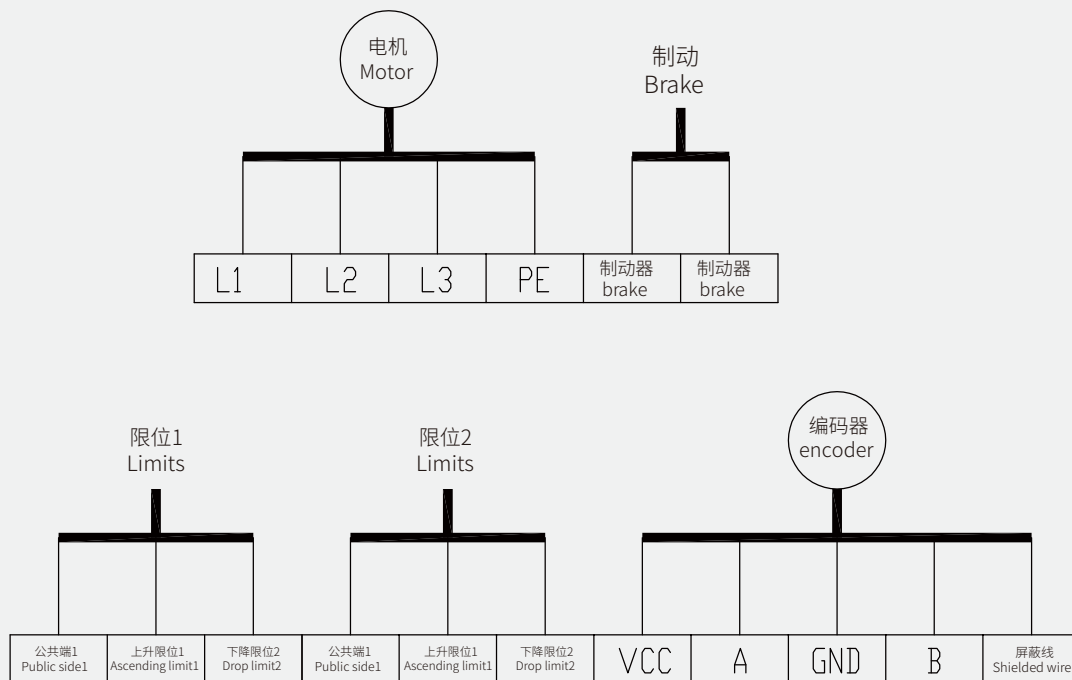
电机
Motor

制动
Brake

| L1 | L2 | L3 | PE | 制动器 brake | 制动器 brake |
|---|---|---|---|---|---|

限位1
Limits

限位2
Limits

编码器
encoder

| 公共端1 Public side1 | 上升限位1 Ascending limit1 | 下降限位2 Drop limit2 | 公共端1 Public side1 | 上升限位1 Ascending limit1 | 下降限位2 Drop limit2 | VCC | A | GND | B | 屏蔽线 Shielded wire |
|---|---|---|---|---|---|---|---|---|---|---|